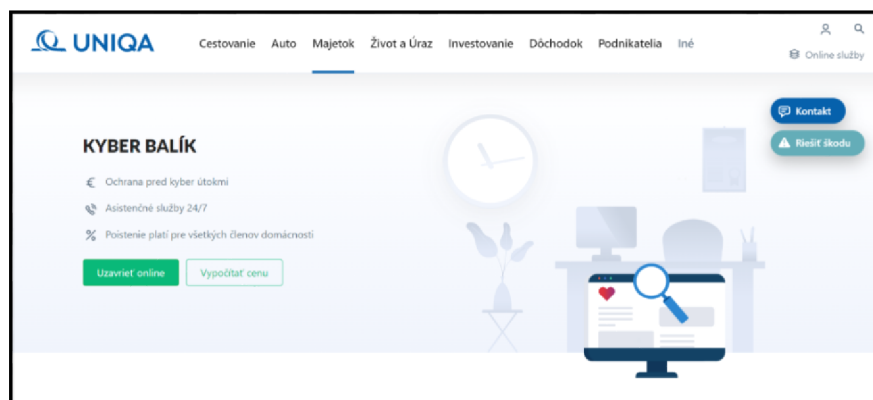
UNIQA

Cestovanie Auto Majetok Život a Úraz Investovanie Dôchodok Podnikatelia Iné

Online služby

Kontakt

Riešiť škodu

KYBER BALÍK

Ochrana pred kyber útokmi

Asistenčné služby 24/7

Poistenie platí pre všetkých členov domácnosti

Uzavrieť online

Vypočítať cenu